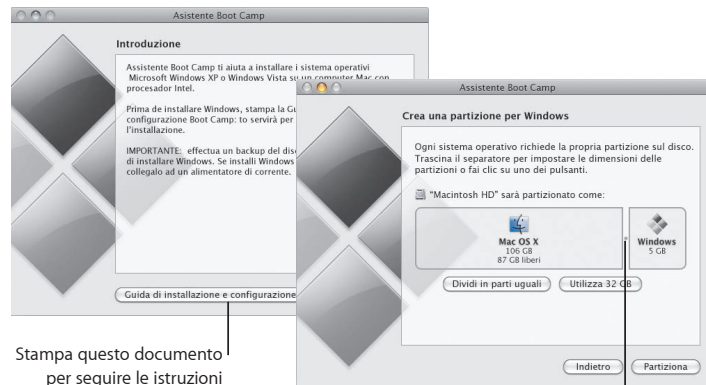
Assistente Boot Camp

Introduzione

Assistente Boot Camp ti aiuta a installare i sistema operativi Microsoft Windows XP o Windows Vista su un computer Mac con procesador Intel.

Prima de installare Windows, stampa la Gu configurazione Boot Camp: to servirà per l'installazione.

IMPORTANTE: effectua un backup del disc di installare Windows. Se installi Windows collegalo ad un alimentatore di corrente.

Guida di installazione e configurazione

Assistente Boot Camp

Crea una partizione per Windows

Ogni sistema operativo richiede la propria partizione sul disco. Trascina il separatore per impostare le dimensioni delle partizioni o fai clic su uno dei pulsanti.

"Macintosh HD" sarà partizionato come:

Mac OS X
106 GB
87 GB liberi

Windows
5 GB

Dividi in parti uguali

Utilizza 32 GB

Indietro

Partiziona

Stampa questo documento per seguire le istruzioni